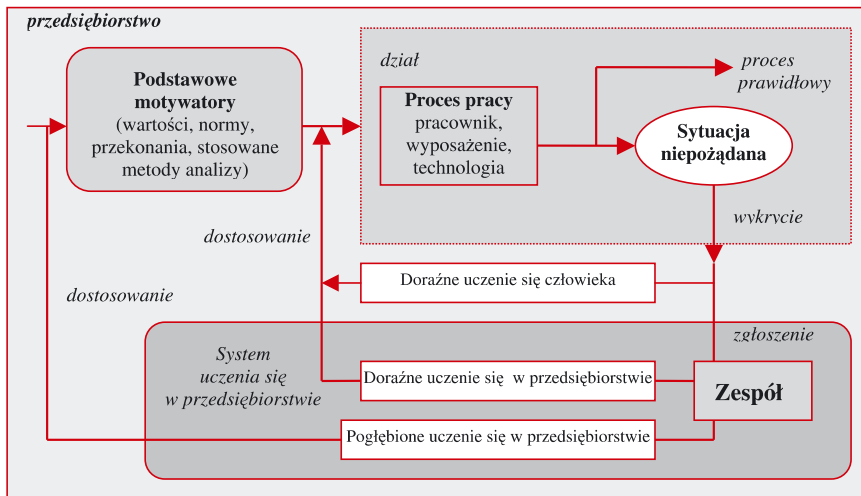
przedsiębiorstwo

Podstawowe motywatory (wartości, normy, przekonania, stosowane metody analizy)

dział

Proces pracy pracownik, wyposażenie, technologia

proces prawidłowy

Sytuacja niepożądana

wykrycie

dostosowanie

Doraźne uczenie się człowieka

dostosowanie

zgłoszenie

System uczenia się w przedsiębiorstwie

Doraźne uczenie się w przedsiębiorstwie

Zespół

Pogłębione uczenie się w przedsiębiorstwie